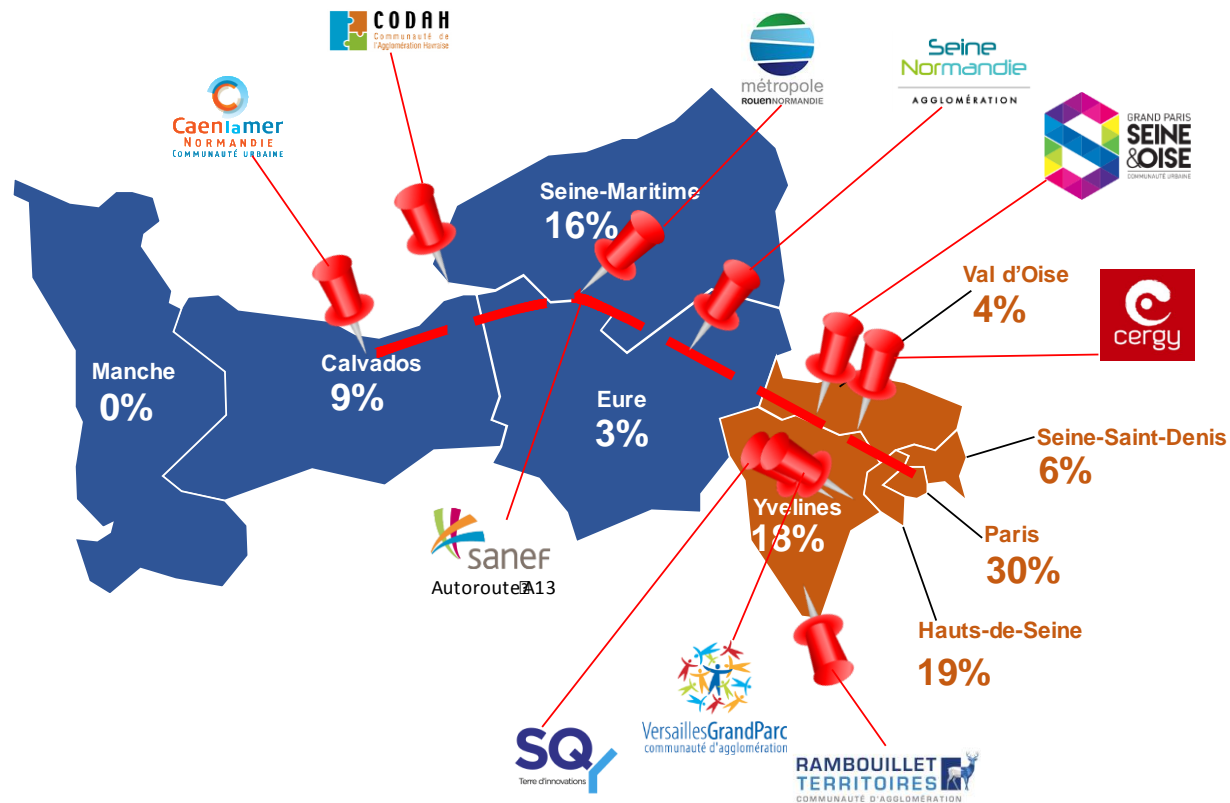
CODAH
Communauté de l'Agglomération Havraise

métropole
ROUEN NORMANDIE

Seine Normandie
AGGLOMÉRATION

Caen la mer
NORMANDIE
COMMUNAUTÉ URBAINE

GRAND PARIS SEINE & OISE
COMMUNAUTÉ URBAINE

Seine-Maritime
16%

Val d'Oise
4%

cergy

Manche
0%

Calvados
9%

Eure
3%

Seine-Saint-Denis
6%

Yvelines
18%

Paris
30%

sanef
Autoroute A13

Hauts-de-Seine
19%

VersaillesGrandParc
communauté d'agglomération

SQY
Terre d'innovations

RAMBOUILLET TERRITOIRES
COMMUNAUTÉ D'AGGLOMÉRATION